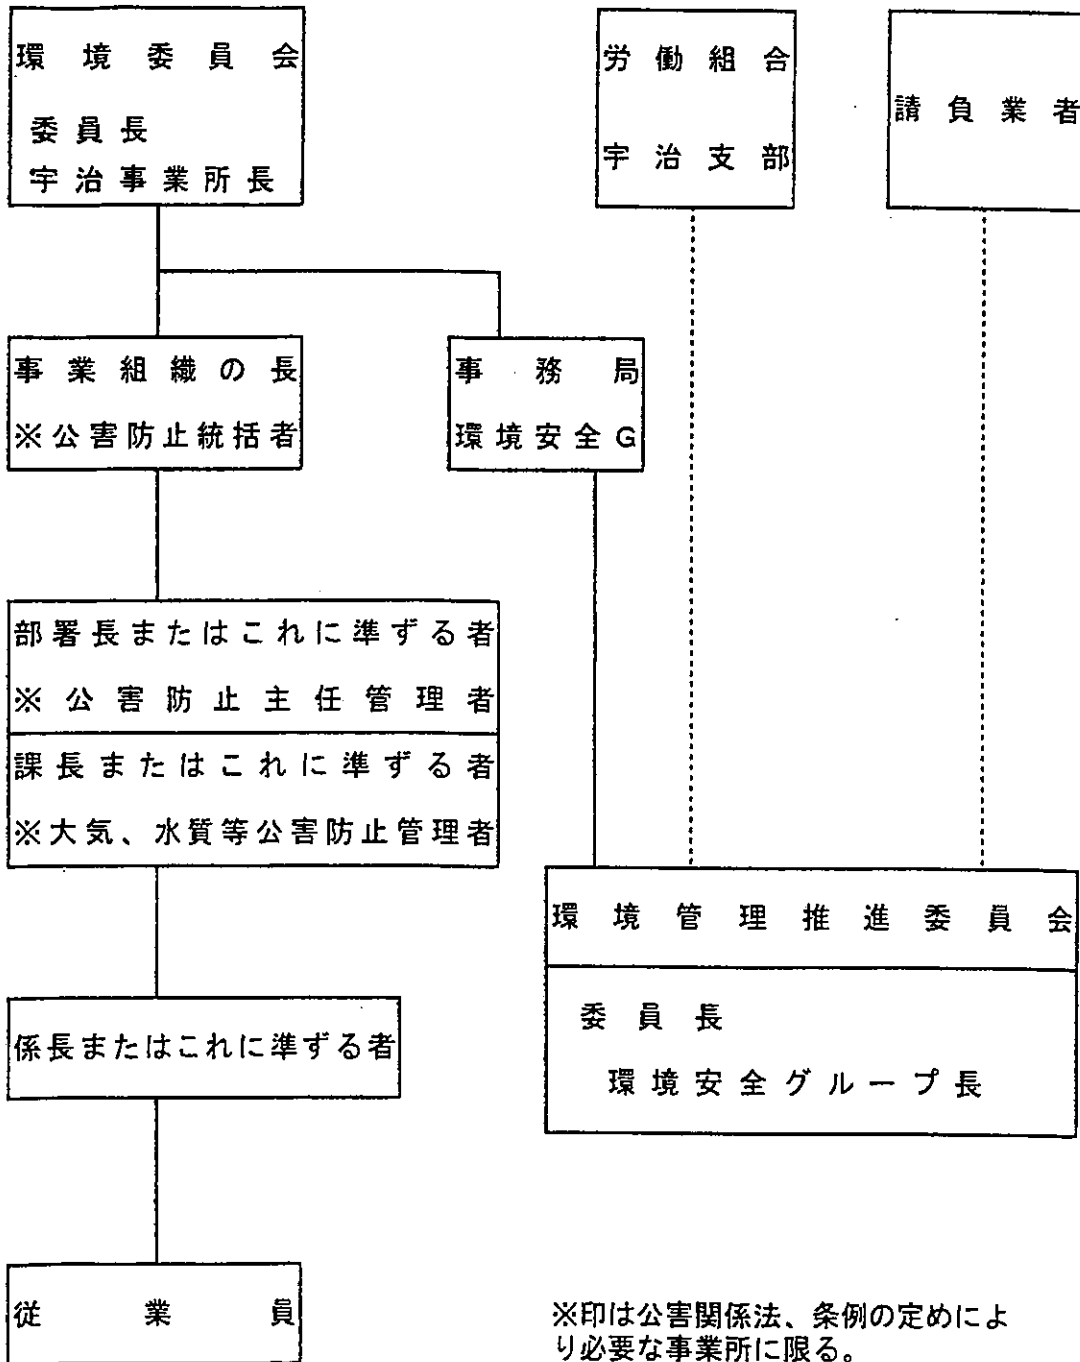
環境委員会
委員長
宇治事業所長

労働組合
宇治支部

請負業者

事業組織の長
※公害防止統括者

事務局
環境安全G

部署長またはこれに準ずる者
※公害防止主任管理者

課長またはこれに準ずる者
※大気、水質等公害防止管理者

環境管理推進委員会
委員長
環境安全グループ長

係長またはこれに準ずる者

従業員

※印は公害関係法、条例の定めにより必要な事業所に限る。